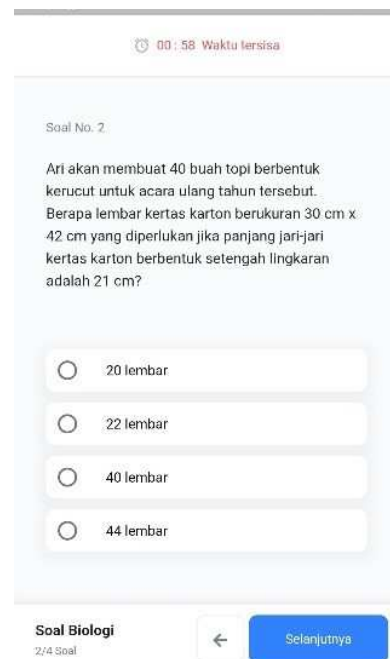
00 : 58 Waktu tersisa

Soal No. 2

Ari akan membuat 40 buah topi berbentuk kerucut untuk acara ulang tahun tersebut. Berapa lembar kertas karton berukuran 30 cm x 42 cm yang diperlukan jika panjang jari-jari kertas karton berbentuk setengah lingkaran adalah 21 cm?

20 lembar

22 lembar

40 lembar

44 lembar

Soal Biologi
2/4 Soal

←

Selanjutnya